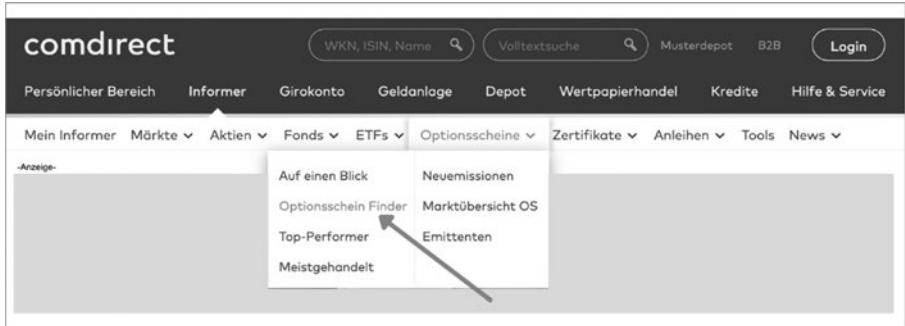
comdirect

WKN, ISIN, Name

Volltextsuche

Musterdepot B2B

Login

Persönlicher Bereich Informer Girokonto Geldanlage Depot Wertpapierhandel Kredite Hilfe & Service

Mein Informer Märkte ∨ Aktien ∨ Fonds ∨ ETFs ∨ Optionsscheine ∨ Zertifikate ∨ Anleihen ∨ Tools News ∨

-Anzeige-

Auf einen Blick

Optionsschein Finder

Top-Performer

Meistgehandelt

Neuemissionen

Marktübersicht OS

Emittenten